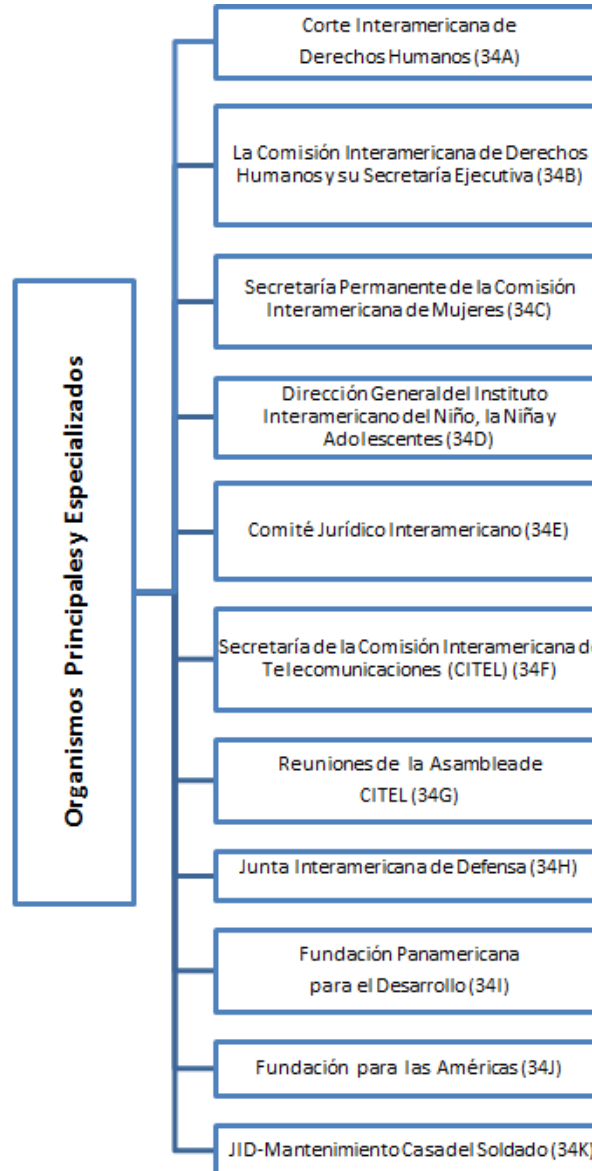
Organismos Principales y Especializados

Corte Interamericana de Derechos Humanos (34A)

La Comisión Interamericana de Derechos Humanos y su Secretaría Ejecutiva (34B)

Secretaría Permanente de la Comisión Interamericana de Mujeres (34C)

Dirección General del Instituto Interamericano del Niño, la Niña y Adolescentes (34D)

Comité Jurídico Interamericano (34E)

Secretaría de la Comisión Interamericana d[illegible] Telecomunicaciones (CITEL) (34F)

Reuniones de la Asamblea de CITEL (34G)

Junta Interamericana de Defensa (34H)

Fundación Panamericana para el Desarrollo (34I)

Fundación para las Américas (34J)

JID-Mantenimiento Casa del Soldado (34K)